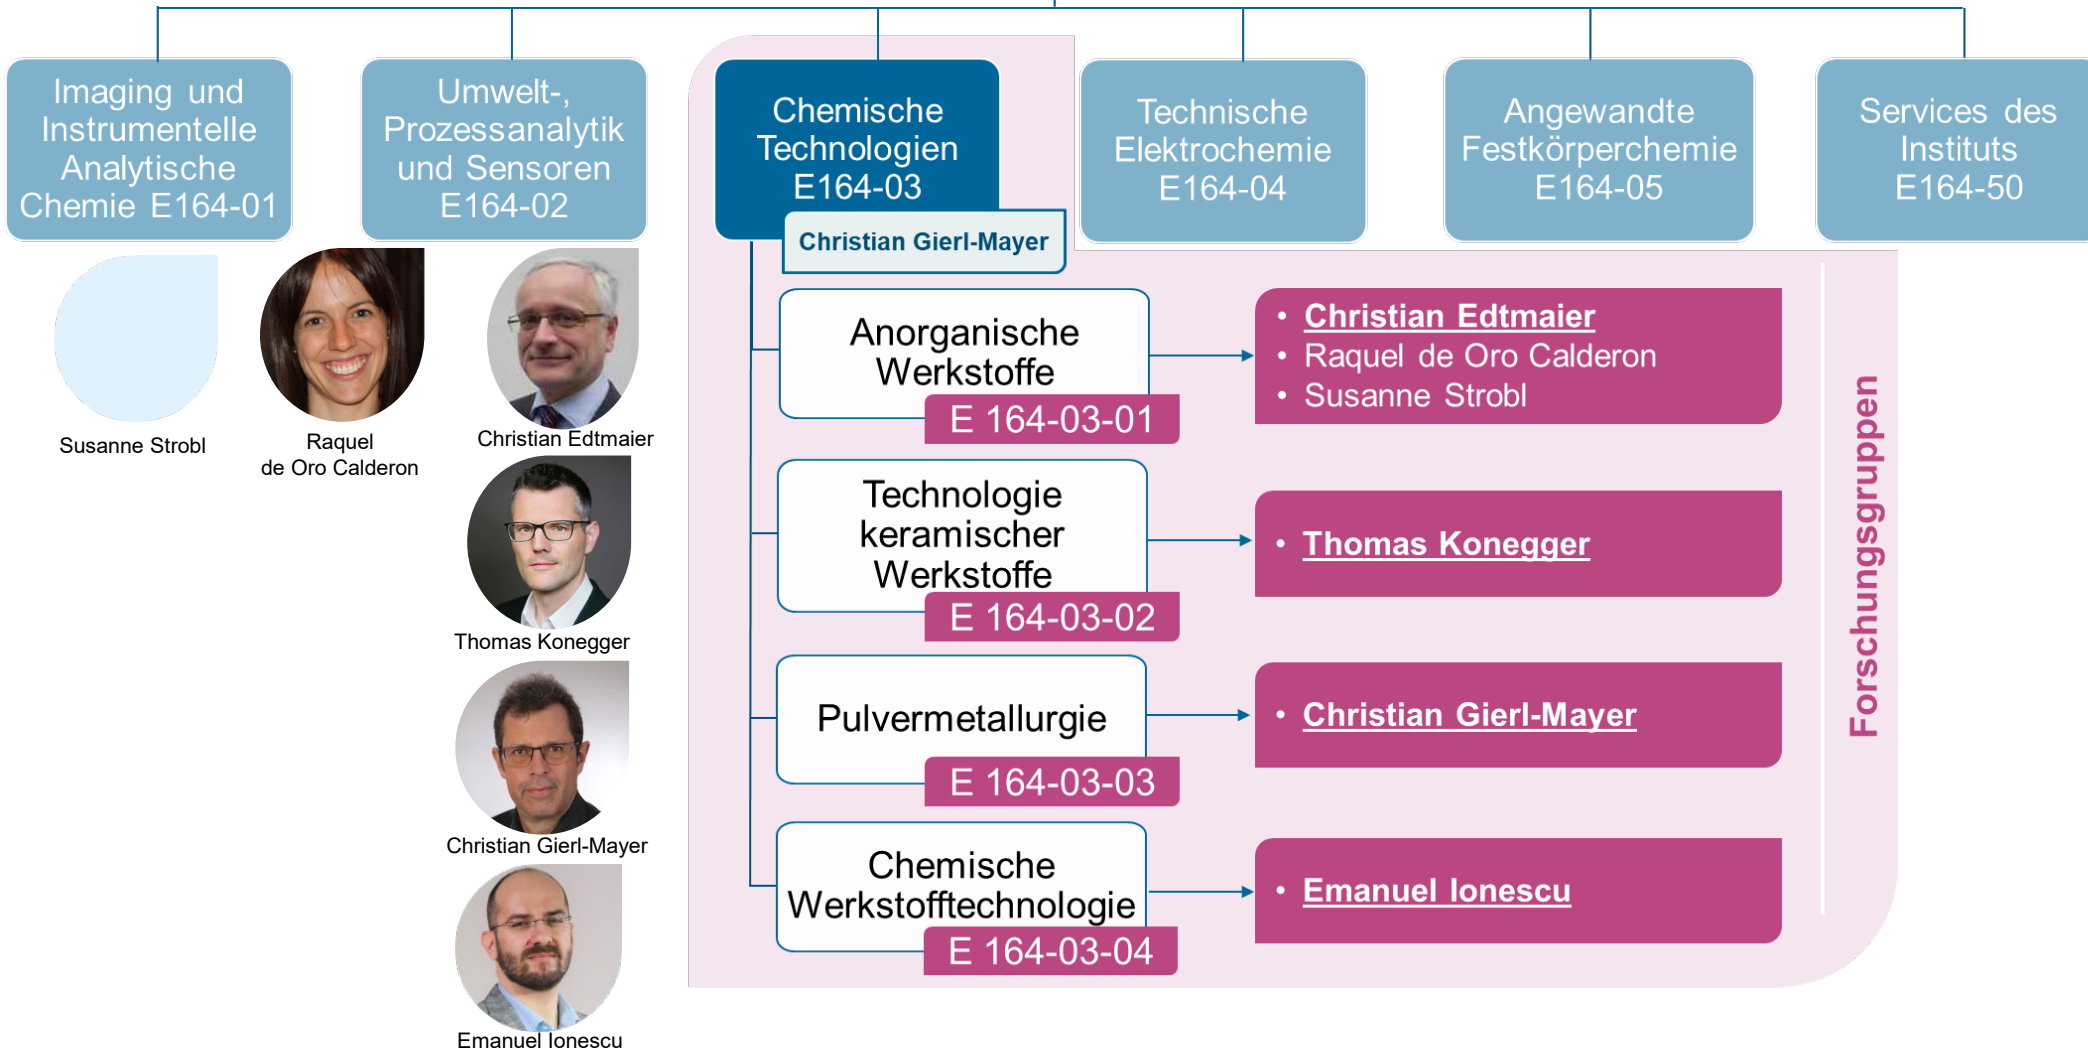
Imaging und Instrumentelle Analytische Chemie E164-01

Umwelt-, Prozessanalytik und Sensoren E164-02

Chemische Technologien E164-03

Christian Gierl-Mayer

Technische Elektrochemie E164-04

Angewandte Festkörperchemie E164-05

Services des Instituts E164-50

Susanne Strobl

Raquel de Oro Calderon

Christian Edtmaier

Thomas Konegger

Christian Gierl-Mayer

Emanuel Ionescu

Anorganische Werkstoffe
E 164-03-01

• Christian Edtmaier
• Raquel de Oro Calderon
• Susanne Strobl

Technologie keramischer Werkstoffe
E 164-03-02

• Thomas Konegger

Pulvermetallurgie
E 164-03-03

• Christian Gierl-Mayer

Chemische Werkstofftechnologie
E 164-03-04

• Emanuel Ionescu

Forschungsgruppen